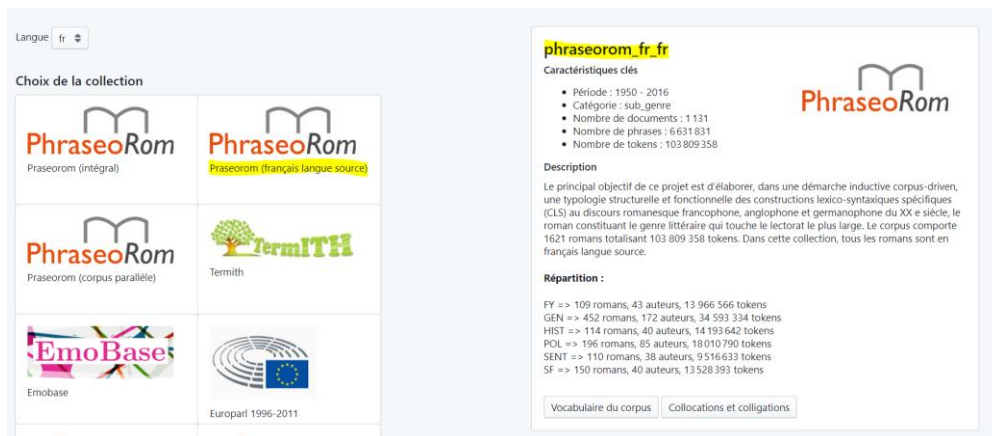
Langue fr

Choix de la collection

PhraseoRom
Praseorom (intégral)

PhraseoRom
Praseorom (français langue source)

PhraseoRom
Praseorom (corpus parallèle)

TermITH
Termith

EmoBase
Emobase

Europarl 1996-2011

phraseorom_fr_fr

Caractéristiques clés

PhraseoRom

- Période : 1950 - 2016
- Catégorie : sub_genre
- Nombre de documents : 1 131
- Nombre de phrases : 6 631 831
- Nombre de tokens : 103 809 358

Description

Le principal objectif de ce projet est d'élaborer, dans une démarche inductive corpus-driven, une typologie structurelle et fonctionnelle des constructions lexico-syntaxiques spécifiques (CLS) au discours romanesque francophone, anglophone et germanophone du XX e siècle, le roman constituant le genre littéraire qui touche le lectorat le plus large. Le corpus comporte 1621 romans totalisant 103 809 358 tokens. Dans cette collection, tous les romans sont en français langue source.

Répartition :

FY => 109 romans, 43 auteurs, 13 966 566 tokens
GEN => 452 romans, 172 auteurs, 34 593 334 tokens
HIST => 114 romans, 40 auteurs, 14 193 642 tokens
POL => 196 romans, 85 auteurs, 18 010 790 tokens
SENT => 110 romans, 38 auteurs, 9 516 633 tokens
SF => 150 romans, 40 auteurs, 13 528 393 tokens

Vocabulaire du corpus
Collocations et colligations